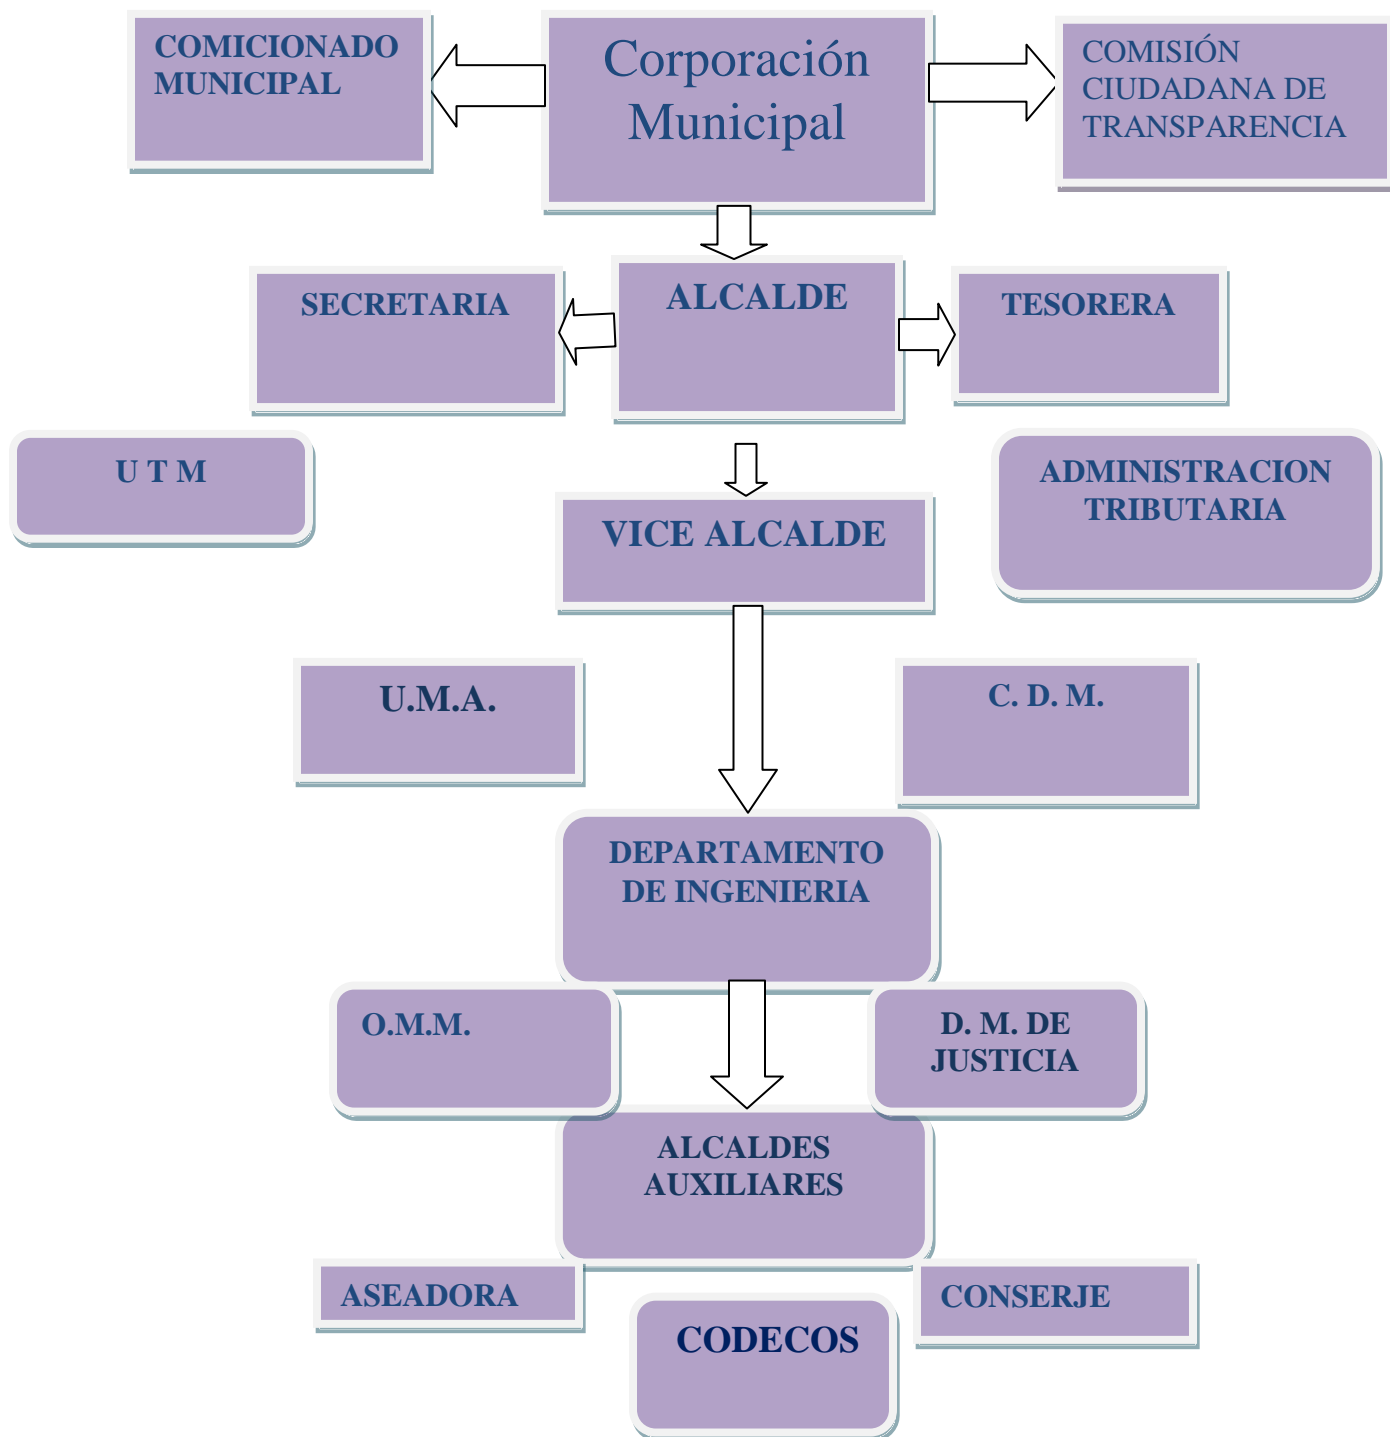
COMICIONADO MUNICIPAL

Corporación Municipal

COMISIÓN CIUDADANA DE TRANSPARENCIA

SECRETARIA

ALCALDE

TESORERA

U T M

ADMINISTRACION TRIBUTARIA

VICE ALCALDE

U.M.A.

C. D. M.

DEPARTAMENTO DE INGENIERIA

O.M.M.

D. M. DE JUSTICIA

ALCALDES AUXILIARES

ASEADORA

CONSERJE

CODECOS